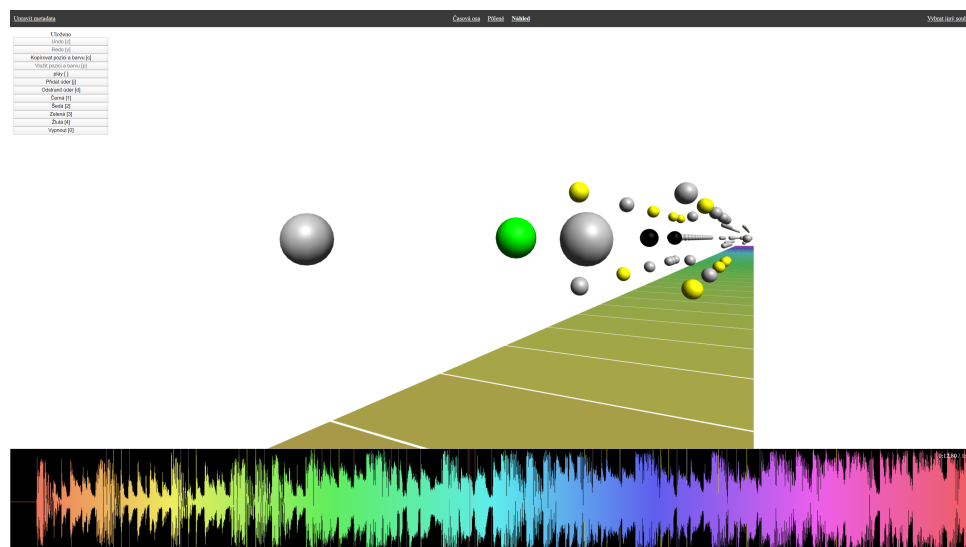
Upravit metadata

Časová osa Pěšinei Náhled

Vybrat jiný soub

Uloženo
Undo [z]
Redo [y]
Kopírovat pozici a barvu [c]
Vložit pozici a barvu [p]
play [ ]
Přidat úder [j]
Odstranit úder [d]
Černá [1]
Šedá [2]
Zelená [3]
Žlutá [4]
Vypnout [0]

0:12.60 / 3